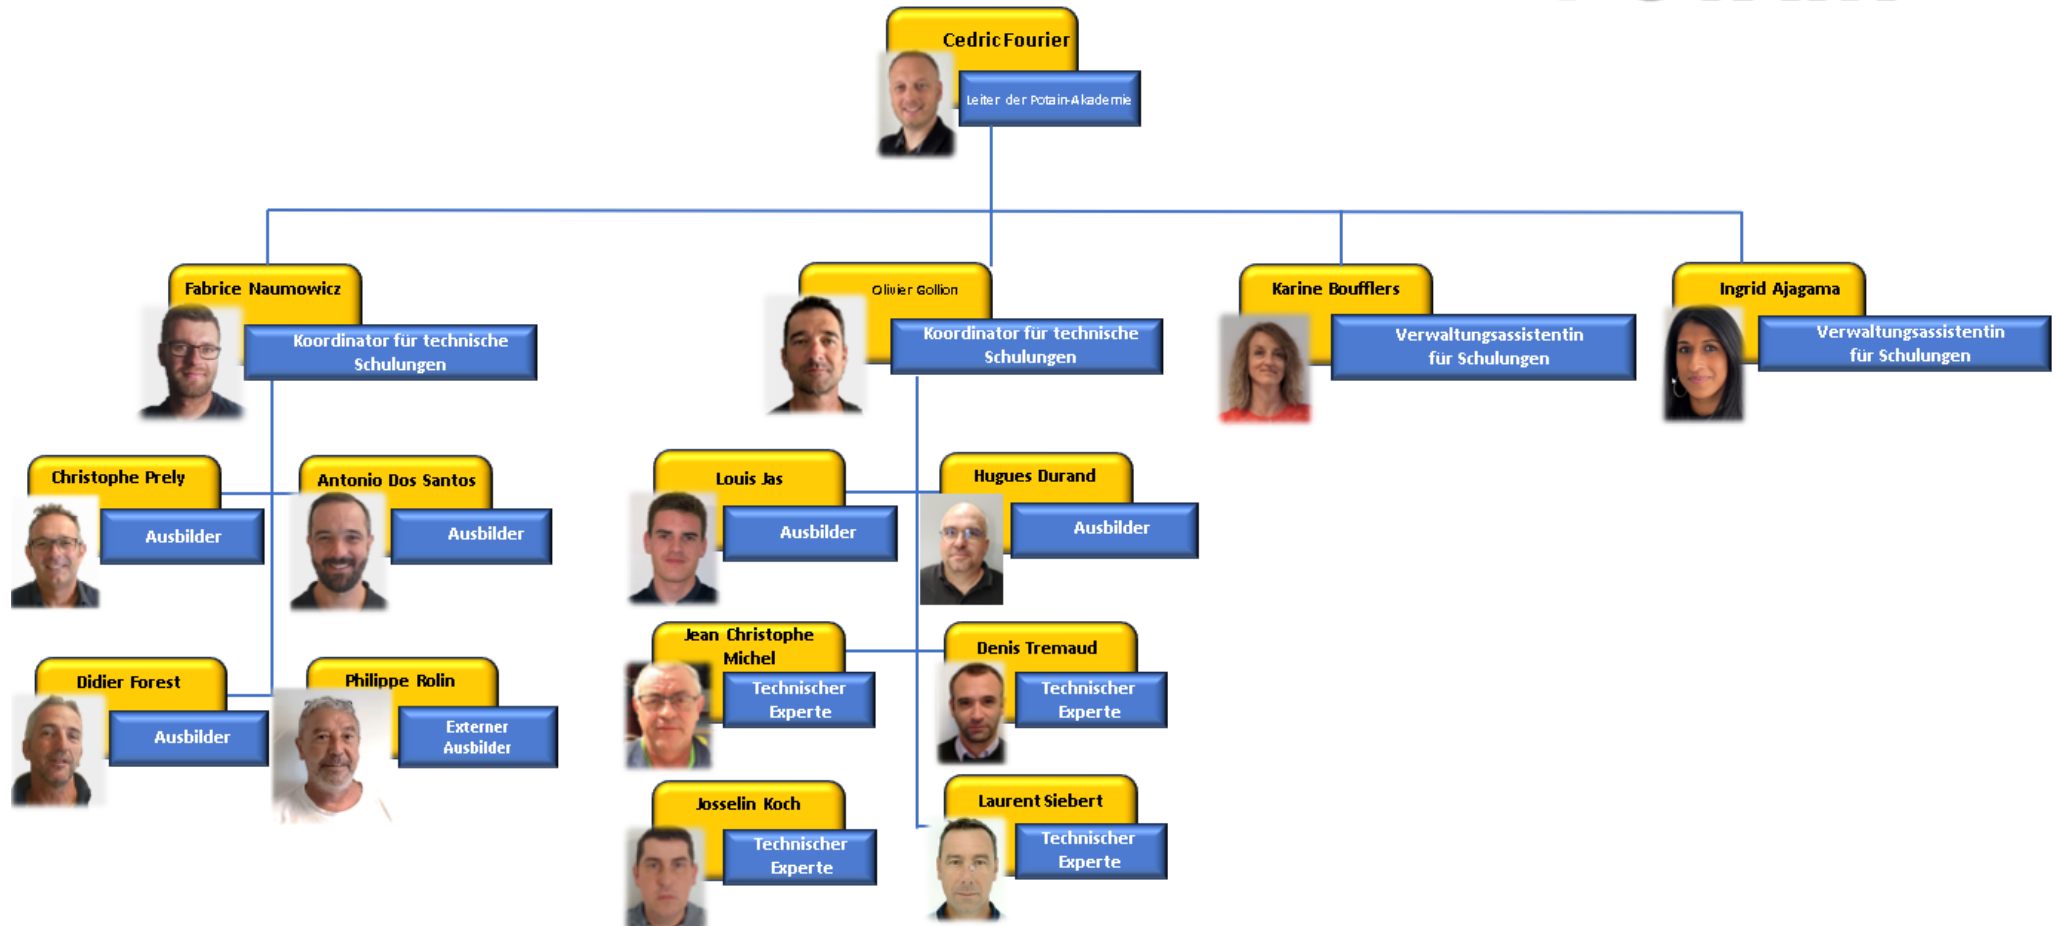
Cedric Fourier
Leiter der Potain-Akademie

Fabrice Naumowicz
Koordinator für technische Schulungen

Olivier Gollion
Koordinator für technische Schulungen

Karine Boufflers
Verwaltungsassistentin für Schulungen

Ingrid Ajagama
Verwaltungsassistentin für Schulungen

Christophe Prely
Ausbilder

Antonio Dos Santos
Ausbilder

Didier Forest
Ausbilder

Philippe Rolin
Externer Ausbilder

Louis Jas
Ausbilder

Hugues Durand
Ausbilder

Jean Christophe Michel
Technischer Experte

Denis Tremaud
Technischer Experte

Josselin Koch
Technischer Experte

Laurent Siebert
Technischer Experte